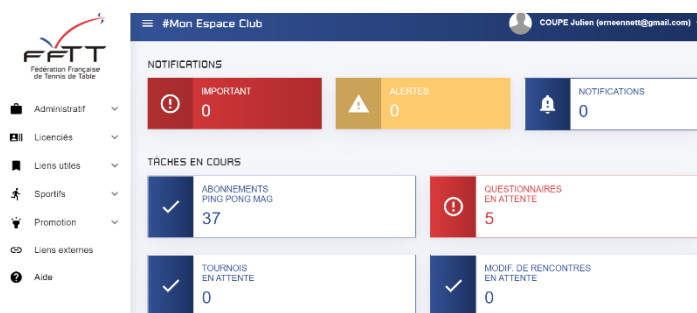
FFTT
Fédération Française de Tennis de Table

Administratif
Licenciés
Liens utiles
Sportifs
Promotion
Liens externes
Aide

#Mon Espace Club

COUPE Julien (ernoennett@gmail.com)

NOTIFICATIONS

IMPORTANT
0

ALERTES
0

NOTIFICATIONS
0

TÂCHES EN COURS

ABONNEMENTS PING PONG MAG
37

QUESTIONNAIRES EN ATTENTE
5

TOURNOIS EN ATTENTE
0

MODIF. DE RENCONTRES EN ATTENTE
0